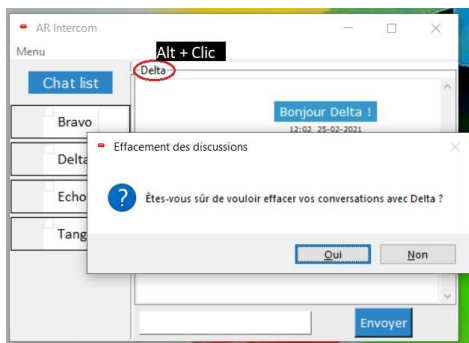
AR Intercom

Menu

Alt + Clic

Chat list

Delta

Bravo

Delta

Echo

Tang

Bonjour Delta !

12:02 25-02-2021

Effacement des discussions

Êtes-vous sûr de vouloir effacer vos conversations avec Delta ?

Oui

Non

Envoyer